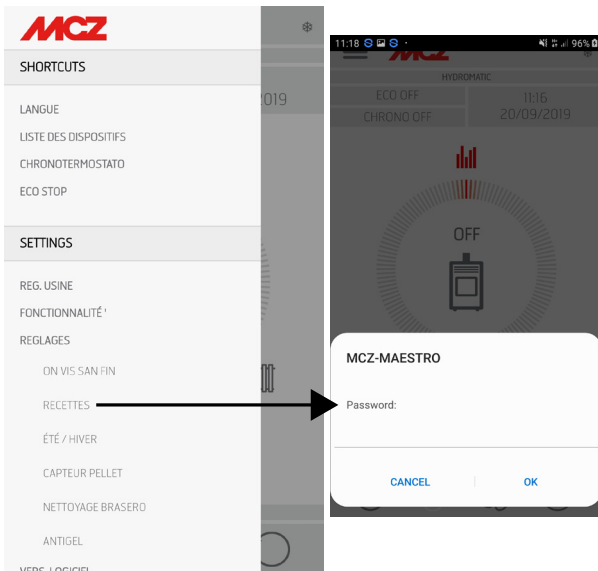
MCZ

SHORTCUTS

LANGUE
LISTE DES DISPOSITIFS
CHRONOTERMOSTATO
ECO STOP

SETTINGS

REG. USINE
FONCTIONNALITÉ '
REGLAGES
ON VIS SAN FIN
RECETTES
ÉTÉ / HIVER
CAPTEUR PELLET
NETTOYAGE BRASERO
ANTIGEL
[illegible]

2019

11:18 96%

MCZ
HYDROMATIC
ECO OFF
CHRONO OFF
11:16
20/09/2019

OFF

MCZ-MAESTRO

Password:

CANCEL
OK